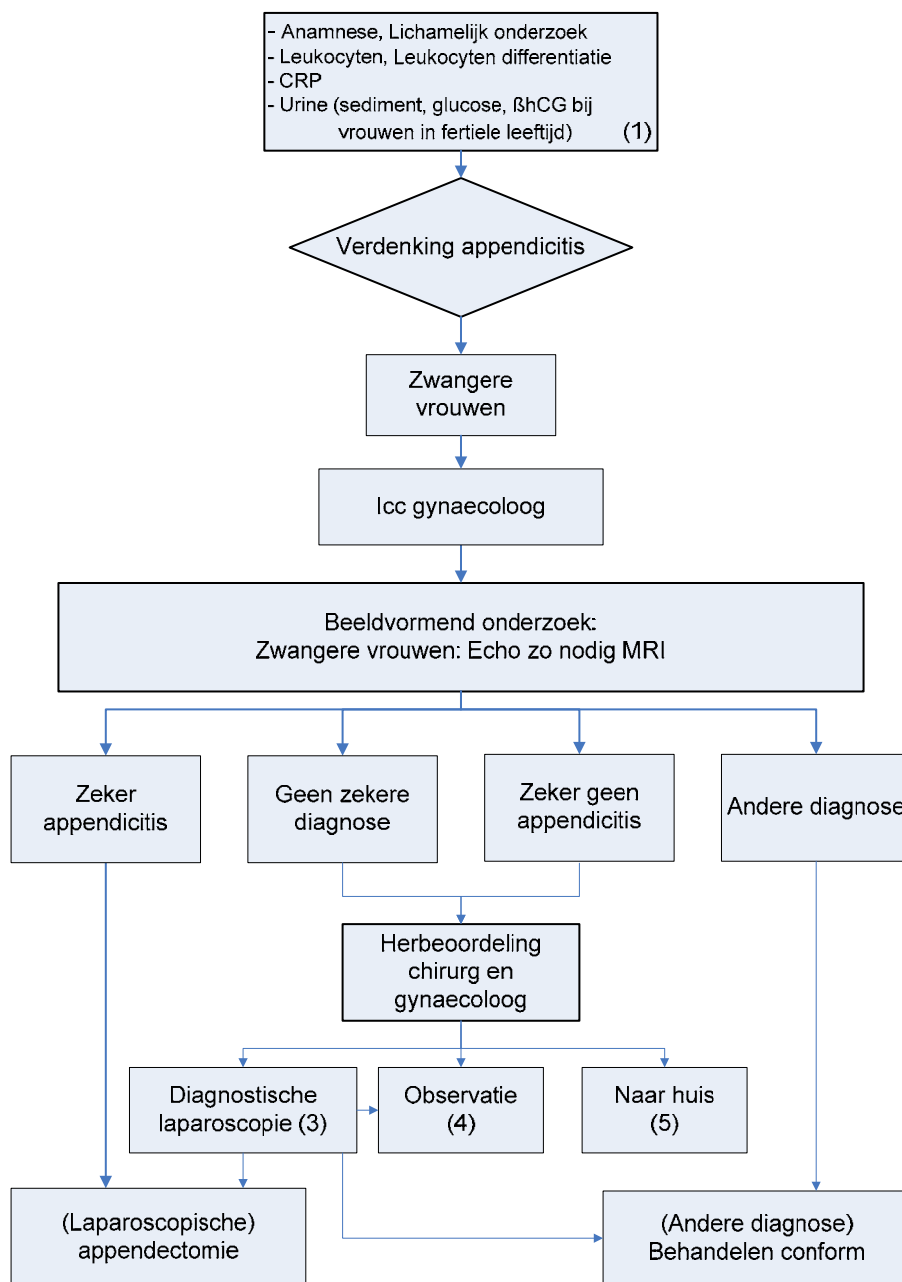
- Anamnese, Lichamelijk onderzoek
- Leukocyten, Leukocyten differentiatie
- CRP
- Urine (sediment, glucose, ßhCG bij vrouwen in fertiele leeftijd) (1)

Verdenking appendicitis

Zwangere vrouwen

Icc gynaecoloog

Beeldvormend onderzoek:
Zwangere vrouwen: Echo zo nodig MRI

Zeker appendicitis

Geen zekere diagnose

Zeker geen appendicitis

Andere diagnose

Herbeoordeling chirurg en gynaecoloog

Diagnostische laparoscopie (3)

Observatie (4)

Naar huis (5)

(Laparoscopische) appendectomie

(Andere diagnose) Behandelen conform